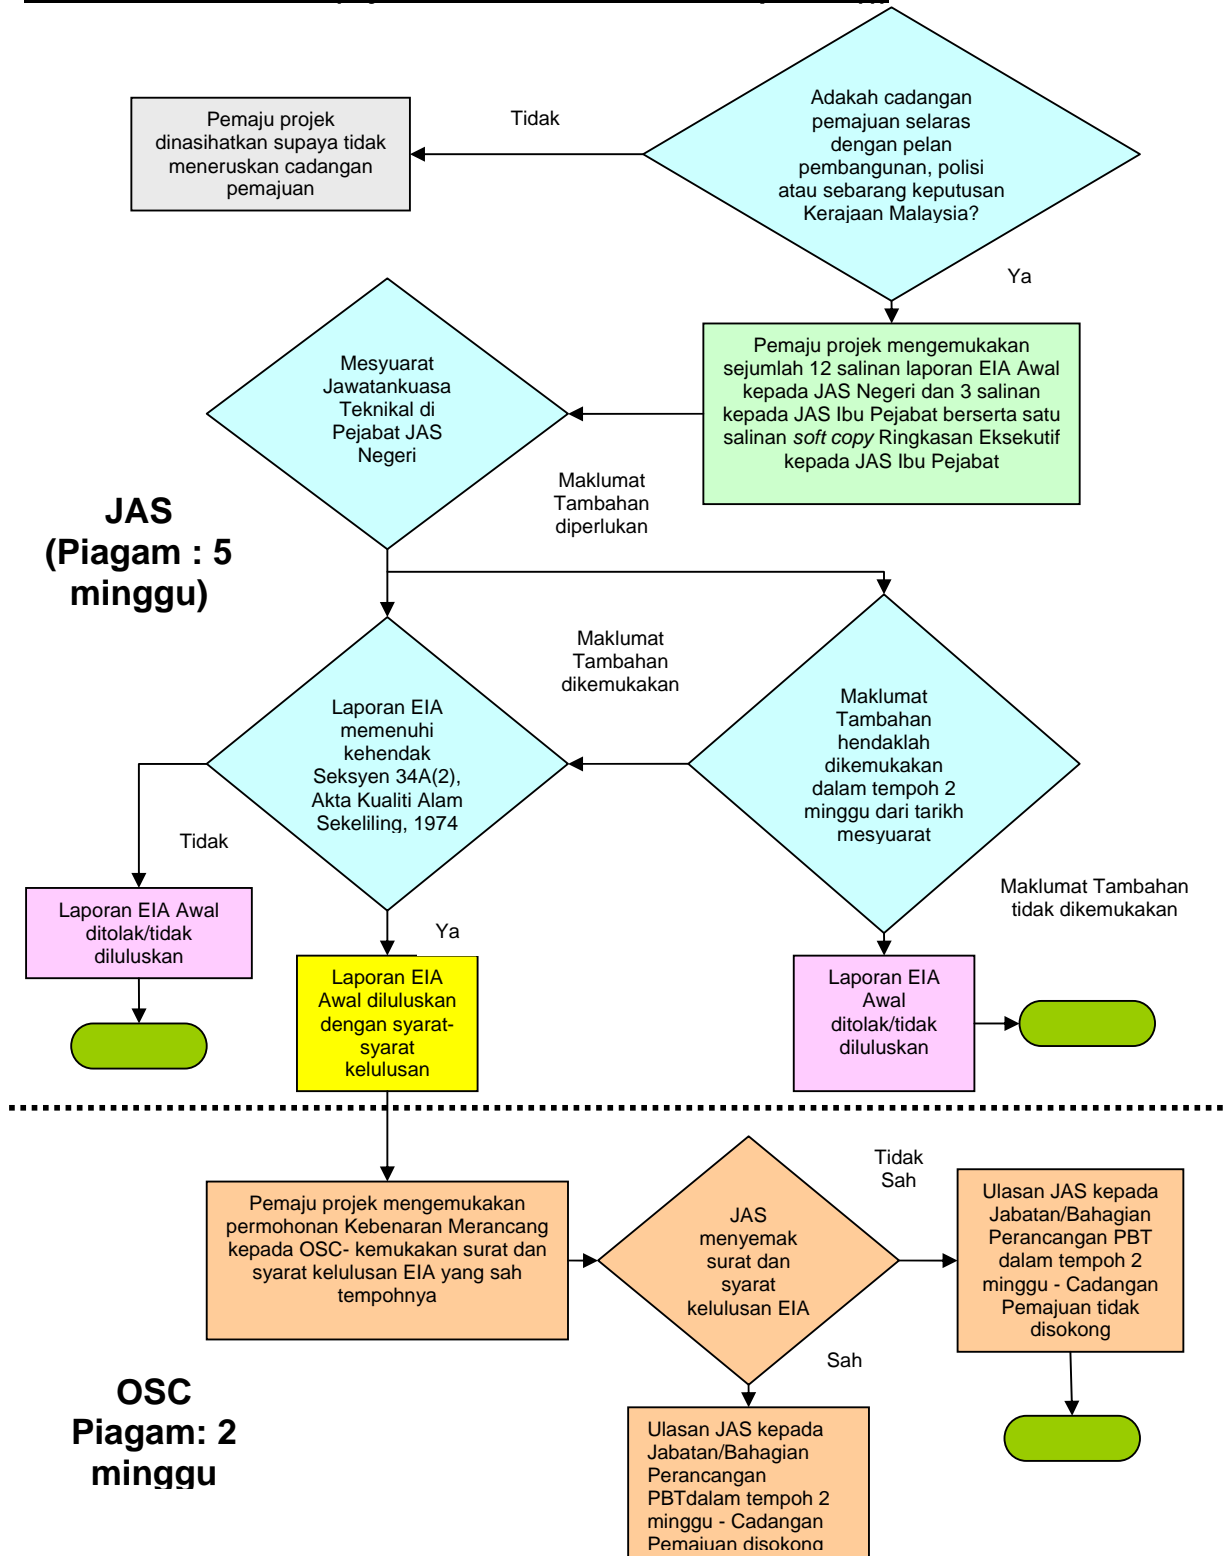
Adakah cadangan pemajuan selaras dengan pelan pembangunan, polisi atau sebarang keputusan Kerajaan Malaysia?

Tidak

Pemaju projek dinasihatkan supaya tidak meneruskan cadangan pemajuan

Ya

Pemaju projek mengemukakan sejumlah 12 salinan laporan EIA Awal kepada JAS Negeri dan 3 salinan kepada JAS Ibu Pejabat berserta satu salinan *soft copy* Ringkasan Eksekutif kepada JAS Ibu Pejabat

Mesyuarat Jawatankuasa Teknikal di Pejabat JAS Negeri

Maklumat Tambahan diperlukan

JAS (Piagam : 5 minggu)

Maklumat Tambahan dikemukakan

Laporan EIA memenuhi kehendak Seksyen 34A(2), Akta Kualiti Alam Sekeliling, 1974

Maklumat Tambahan hendaklah dikemukakan dalam tempoh 2 minggu dari tarikh mesyuarat

Tidak

Laporan EIA Awal ditolak/tidak diluluskan

Ya

Laporan EIA Awal diluluskan dengan syarat-syarat kelulusan

Maklumat Tambahan tidak dikemukakan

Laporan EIA Awal ditolak/tidak diluluskan

Pemaju projek mengemukakan permohonan Kebenaran Merancang kepada OSC- kemukakan surat dan syarat kelulusan EIA yang sah tempohnya

JAS menyemak surat dan syarat kelulusan EIA

Tidak Sah

Ulasan JAS kepada Jabatan/Bahagian Perancangan PBT dalam tempoh 2 minggu - Cadangan Pemajuan tidak disokong

Sah

OSC Piagam: 2 minggu

Ulasan JAS kepada Jabatan/Bahagian Perancangan PBTdalam tempoh 2 minggu - Cadangan Pemajuan disokong